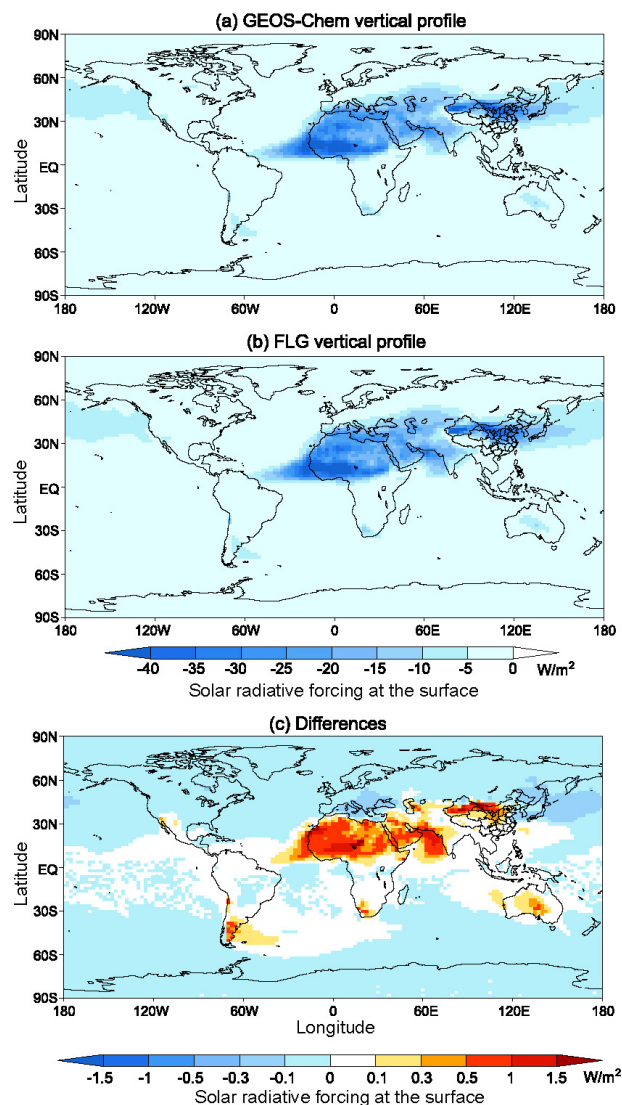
(a) GEOS-Chem vertical profile

90N
60N
30N
EQ
30S
60S
90S

Latitude

180 120W 60W 0 60E 120E 180

(b) FLG vertical profile

90N
60N
30N
EQ
30S
60S
90S

Latitude

180 120W 60W 0 60E 120E 180

-40 -35 -30 -25 -20 -15 -10 -5 0 W/m$^2$

Solar radiative forcing at the surface

(c) Differences

90N
60N
30N
EQ
30S
60S
90S

Latitude

180 120W 60W 0 60E 120E 180

Longitude

-1.5 -1 -0.5 -0.3 -0.1 0 0.1 0.3 0.5 1 1.5 W/m$^2$

Solar radiative forcing at the surface